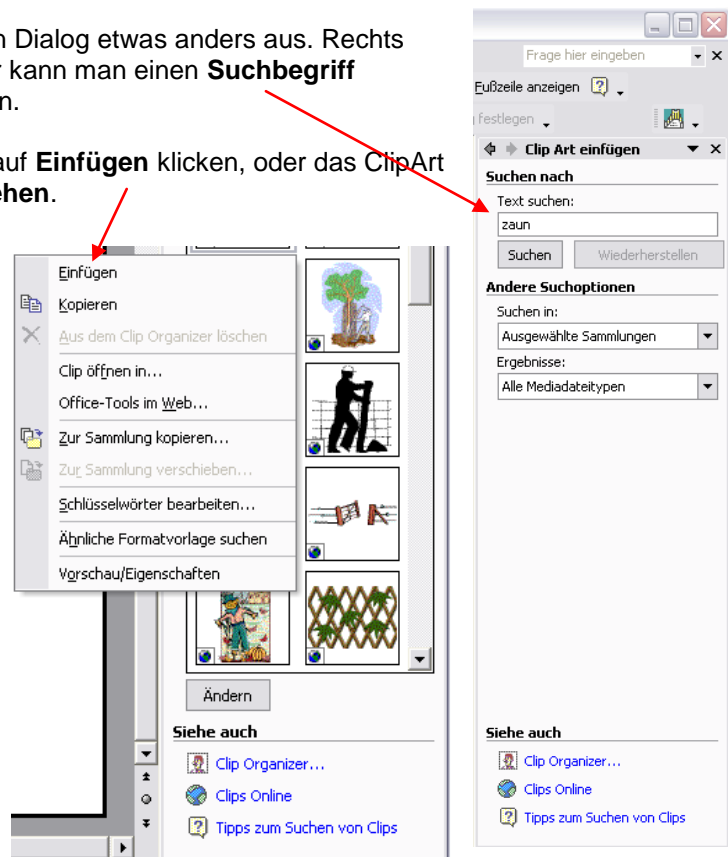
n Dialog etwas anders aus. Rechts r kann man einen **Suchbegriff** n.

auf **Einfügen** klicken, oder das ClipArt **hen**.

Frage hier eingeben

Fußzeile anzeigen

festlegen

Clip Art einfügen

Suchen nach

Text suchen:

zaun

Suchen

Wiederherstellen

Andere Suchoptionen

Suchen in:

Ausgewählte Sammlungen

Ergebnisse:

Alle Mediadateitypen

Siehe auch

Clip Organizer...

Clips Online

Tipps zum Suchen von Clips

Einfügen

Kopieren

Aus dem Clip Organizer löschen

Clip öffnen in...

Office-Tools im Web...

Zur Sammlung kopieren...

Zur Sammlung verschieben...

Schlüsselwörter bearbeiten...

Ähnliche Formatvorlage suchen

Vorschau/Eigenschaften

Ändern

Siehe auch

Clip Organizer...

Clips Online

Tipps zum Suchen von Clips